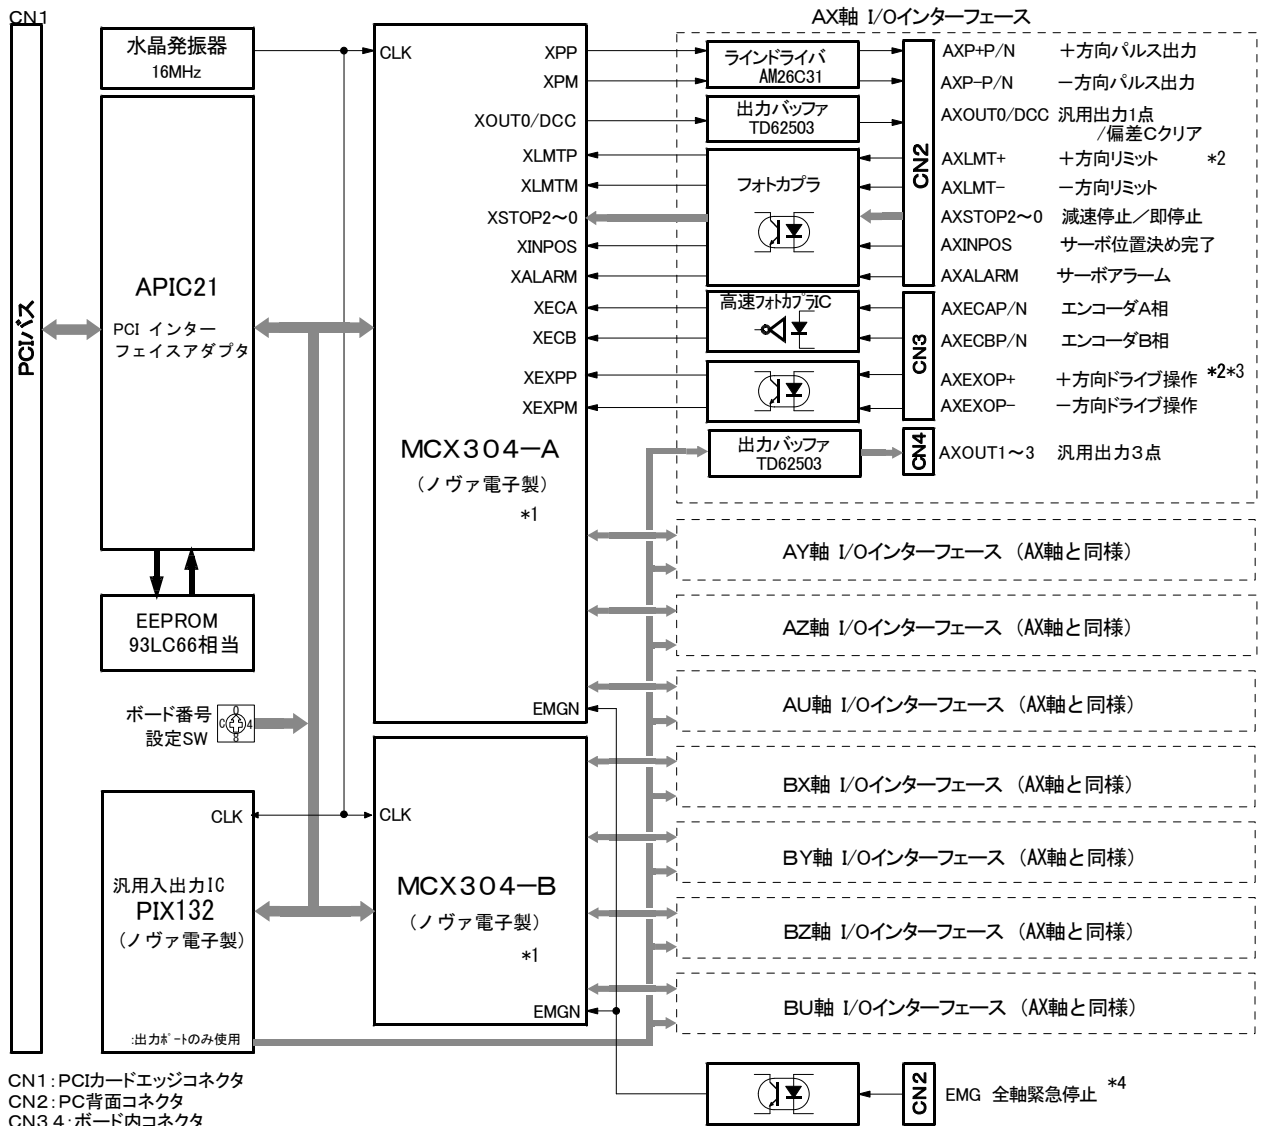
CN1

PCIバス

水晶発振器
16MHz

APIC21
PCI インターフェイスアダプタ

EEPROM
93LC66相当

ボード番号設定SW

CLK
汎用入出力IC
PIX132
（ノヴァ電子製）
:出力ﾎﾟｰﾄのみ使用

CLK
XPP
XPM
XOUT0/DCC
XLMTP
XLMTM
XSTOP2～0
XINPOS
XALARM
XECA
XECB
XEXPP
XEXPM
MCX304ーA
（ノヴァ電子製）
*1
EMGN

CLK
MCX304ーB
（ノヴァ電子製）
*1
EMGN

AX軸 I/Oインターフェース
ラインドライバ
AM26C31
出力バッファ
TD62503
フォトカプラ
高速ﾌｫﾄｶﾌﾟﾗIC
出力バッファ
TD62503

CN2
CN3
CN4

AXP+P/N ＋方向パルス出力
AXP−P/N ー方向パルス出力
AXOUT0/DCC 汎用出力1点／偏差Cクリア
AXLMT+ ＋方向リミット *2
AXLMT− ー方向リミット
AXSTOP2～0 減速停止／即停止
AXINPOS サーボ位置決め完了
AXALARM サーボアラーム
AXECAP/N エンコーダA相
AXECBP/N エンコーダB相
AXEXOP+ ＋方向ドライブ操作 *2*3
AXEXOP− ー方向ドライブ操作
AXOUT1～3 汎用出力3点

AY軸 I/Oインターフェース（AX軸と同様）
AZ軸 I/Oインターフェース（AX軸と同様）
AU軸 I/Oインターフェース（AX軸と同様）
BX軸 I/Oインターフェース（AX軸と同様）
BY軸 I/Oインターフェース（AX軸と同様）
BZ軸 I/Oインターフェース（AX軸と同様）
BU軸 I/Oインターフェース（AX軸と同様）

CN2
EMG 全軸緊急停止 *4

CN1：PCIカードエッジコネクタ
CN2：PC背面コネクタ
CN3,4：ボード内コネクタ